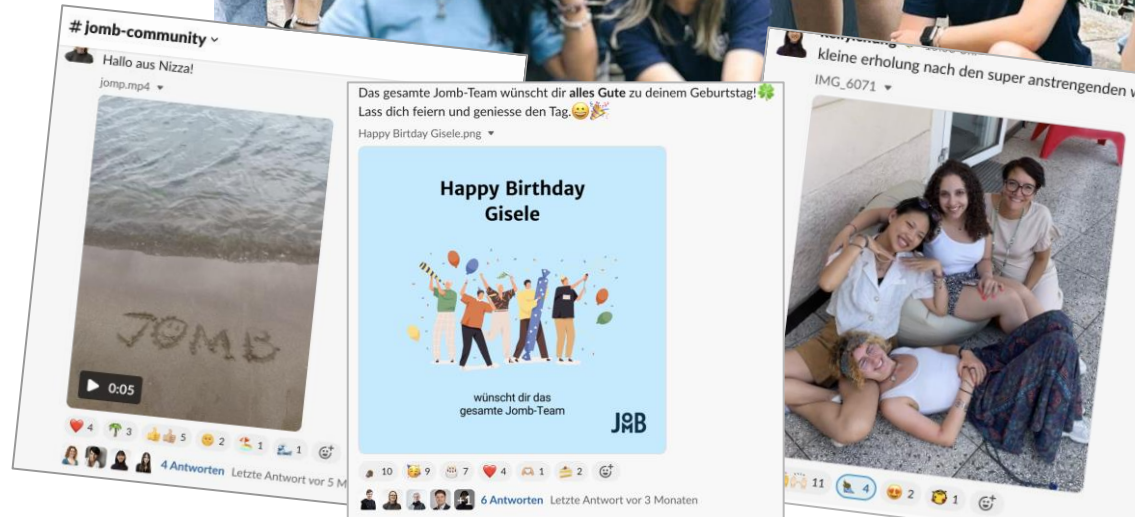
# jomb-community ⌄

Hallo aus Nizza!

jomp.mp4 ▾

JOMB

0:05

4 3 5 2 1 1

4 Antworten Letzte Antwort vor 5 M

Das gesamte Jomb-Team wünscht dir **alles Gute** zu deinem Geburtstag! Lass dich feiern und geniesse den Tag.

Happy Birtday Gisele.png ▾

Happy Birthday Gisele

wünscht dir das gesamte Jomb-Team

JOMB

10 9 7 4 1 2

6 Antworten Letzte Antwort vor 3 Monaten

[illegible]

kleine erholung nach den super anstrengenden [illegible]

IMG_6071 ▾

11 4 2 1